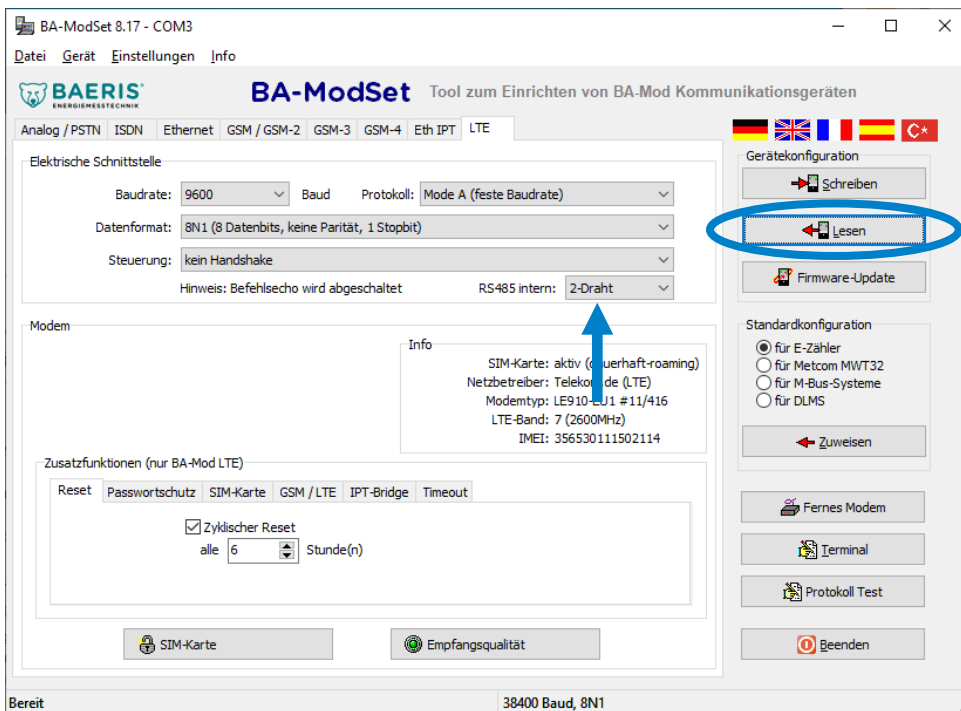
BA-ModSet 8.17 - COM3

Datei Gerät Einstellungen Info

BAERIS ENERGIEMESSTECHNIK

BA-ModSet Tool zum Einrichten von BA-Mod Kommunikationsgeräten

Analog / PSTN | ISDN | Ethernet | GSM / GSM-2 | GSM-3 | GSM-4 | Eth IPT | LTE

Elektrische Schnittstelle

Baudrate: 9600 Baud Protokoll: Mode A (feste Baudrate)

Datenformat: 8N1 (8 Datenbits, keine Parität, 1 Stopbit)

Steuerung: kein Handshake

Hinweis: Befehlsecho wird abgeschaltet RS485 intern: 2-Draht

Modem

Info

SIM-Karte: aktiv (d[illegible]erhaft-roaming)
Netzbetreiber: Teleko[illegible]de (LTE)
Modemtyp: LE910-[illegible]U1 #11/416
LTE-Band: 7 (2600MHz)
IMEI: 356530111502114

Zusatzfunktionen (nur BA-Mod LTE)

Reset | Passwortschutz | SIM-Karte | GSM / LTE | IPT-Bridge | Timeout

Zyklischer Reset
alle 6 Stunde(n)

SIM-Karte

Empfangsqualität

Gerätekonfiguration

Schreiben

Lesen

Firmware-Update

Standardkonfiguration

für E-Zähler
für Metcom MWT32
für M-Bus-Systeme
für DLMS

Zuweisen

Fernes Modem

Terminal

Protokoll Test

Beenden

Bereit

38400 Baud, 8N1